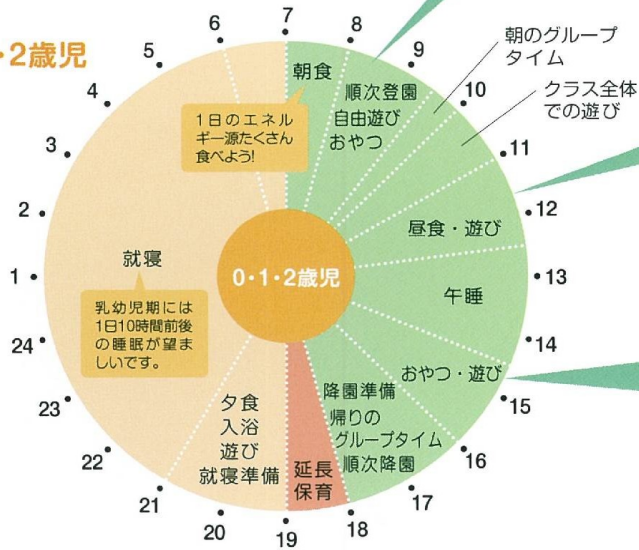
・2歳児

6
7
8
9
10
11
12
13
14
15
16
17
18
19
20
21
22
23
24
1
2
3
4
5

朝のグループタイム

クラス全体での遊び

朝食

順次登園
自由遊び
おやつ

1日のエネルギー源たくさん食べよう!

昼食・遊び

午睡

おやつ・遊び

0・1・2歳児

就寝

乳幼児期には1日10時間前後の睡眠が望ましいです。

降園準備
帰りのグループタイム
順次降園

夕食
入浴
遊び
就寝準備

延長保育